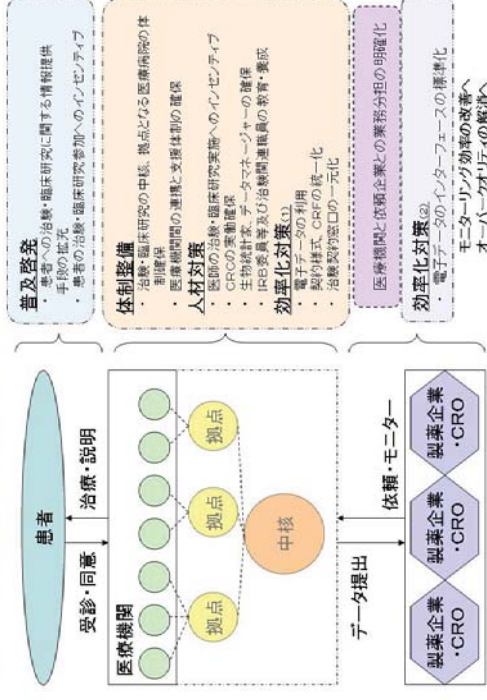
患者

受診・同意

治療・説明

医療機関

拠点

拠点

拠点

中核

データ提出

依頼・モニター

製薬企業・CRO

製薬企業・CRO

製薬企業・CRO

普及啓発
・患者への治験・臨床研究に関する情報提供手段の拡充
・患者の治験・臨床研究参加へのインセンティブ

体制整備
・治験・臨床研究の中核、拠点となる医療病院の体制確保
・医療機関間の連携と支援体制の確保

人材対策
・医師の治験・臨床研究実施へのインセンティブ
・CRCの実働確保
・生物統計家、データマネージャーの確保
・IRB委員等及び治験関連職員の教育・養成

効率化対策(1)
・電子データの利用
・契約様式、CRFの統一化
・治験契約窓口の一元化

医療機関と依頼企業との業務分担の明確化

効率化対策(2)
・電子データのインターフェースの標準化
モニターリング効率の改善へ
オーバークオリティの解消へ